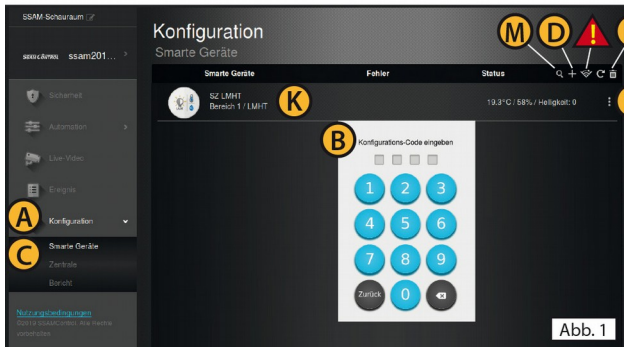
SSAM-Schauraum

ssam201...

Sicherheit

Automation

Live-Video

Ereignis

A

Konfiguration

C

Smarte Geräte

Zentrale

Bericht

Nutzungsbedingungen

Konfiguration

Smarte Geräte

M D !

| Smarte Geräte | Fehler | Status |
|---|---|---|
| SZ LMHT Bereich 1 / LMHT | | 19,3°C / 58% / Helligkeit: 0 |

K

B

Konfigurations-Code eingeben

1 2 3
4 5 6
7 8 9
Zurück 0

Abb. 1